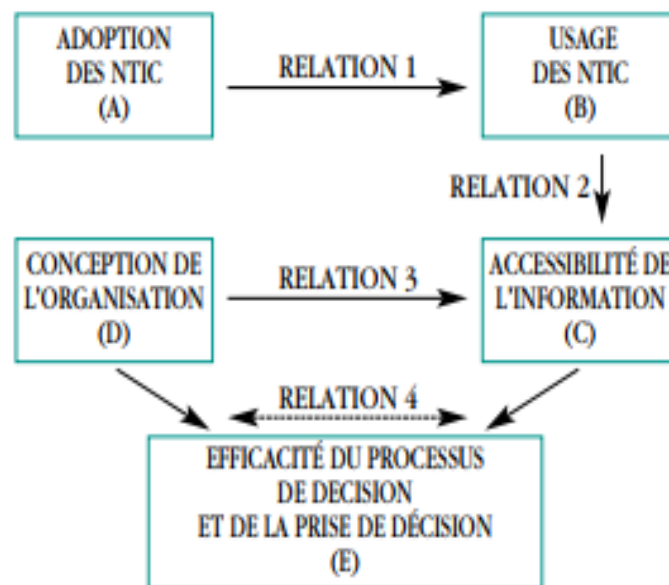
ADOPTION DES NTIC (A)

RELATION 1

USAGE DES NTIC (B)

RELATION 2

CONCEPTION DE L'ORGANISATION (D)

RELATION 3

ACCESSIBILITÉ DE L'INFORMATION (C)

RELATION 4

EFFICACITÉ DU PROCESSUS DE DECISION ET DE LA PRISE DE DÉCISION (E)